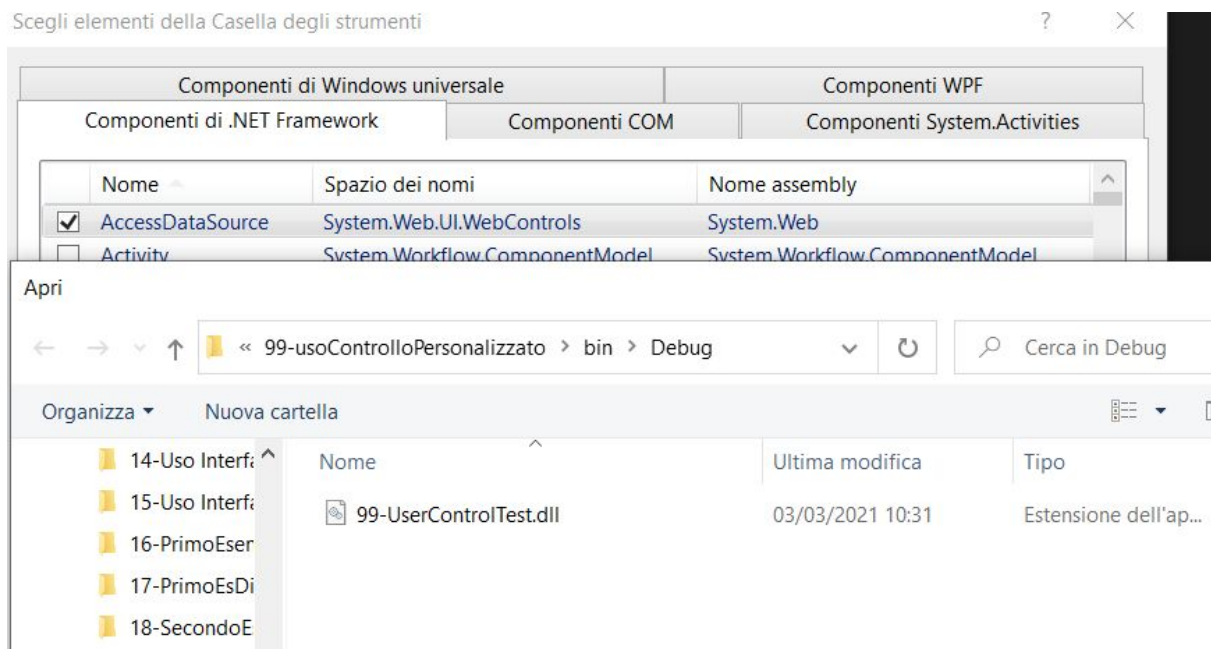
Scegli elementi della Casella degli strumenti

?

Componenti di Windows universale

Componenti WPF

Componenti di .NET Framework

Componenti COM

Componenti System.Activities

| | Nome | Spazio dei nomi | Nome assembly |
|---|---|---|---|
| ✓ | AccessDataSource | System.Web.UI.WebControls | System.Web |
| | Activity | System.Workflow.ComponentModel | System.Workflow.ComponentModel |

Apri

« 99-usoControlloPersonalizzato › bin › Debug

Cerca in Debug

Organizza ▾

Nuova cartella

14-Uso Interfa

15-Uso Interfa

16-PrimoEser

17-PrimoEsDi

18-SecondoE

| Nome | Ultima modifica | Tipo |
|---|---|---|
| 99-UserControlTest.dll | 03/03/2021 10:31 | Estensione dell'ap... |